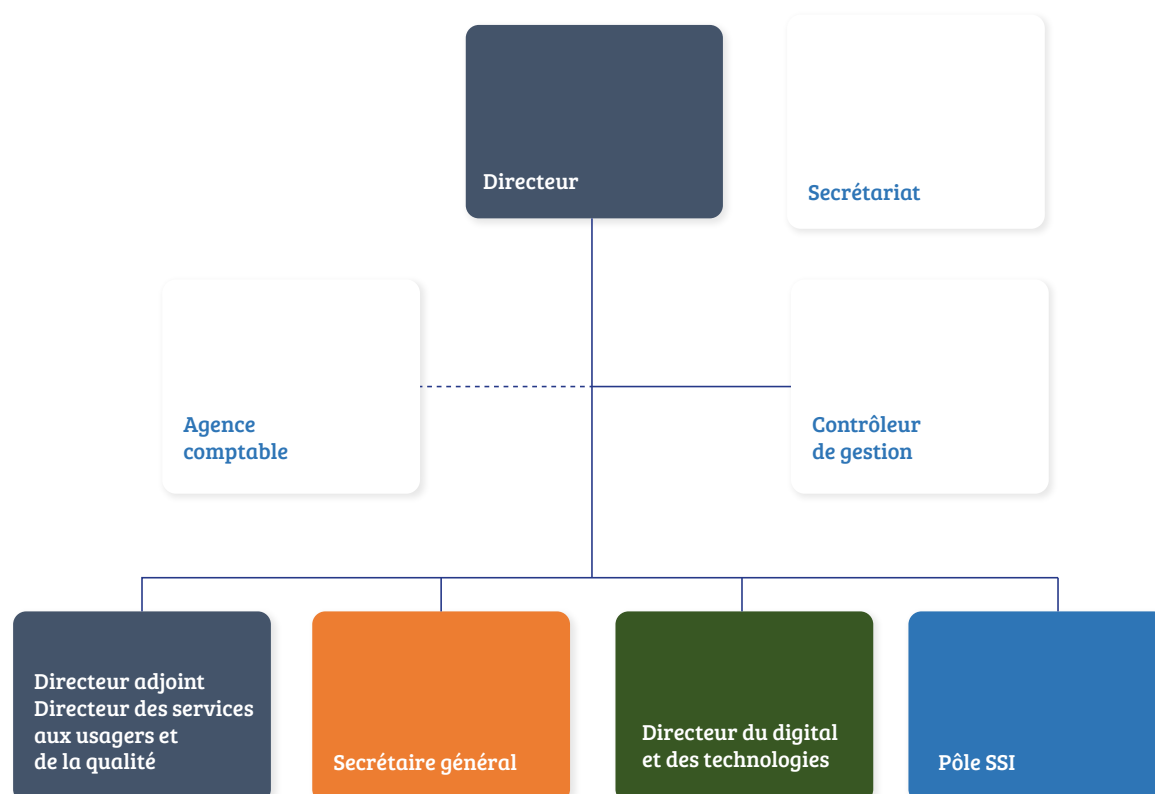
Directeur

Secrétariat

Agence comptable

Contrôleur de gestion

Directeur adjoint
Directeur des services aux usagers et de la qualité

Secrétaire général

Directeur du digital et des technologies

Pôle SSI